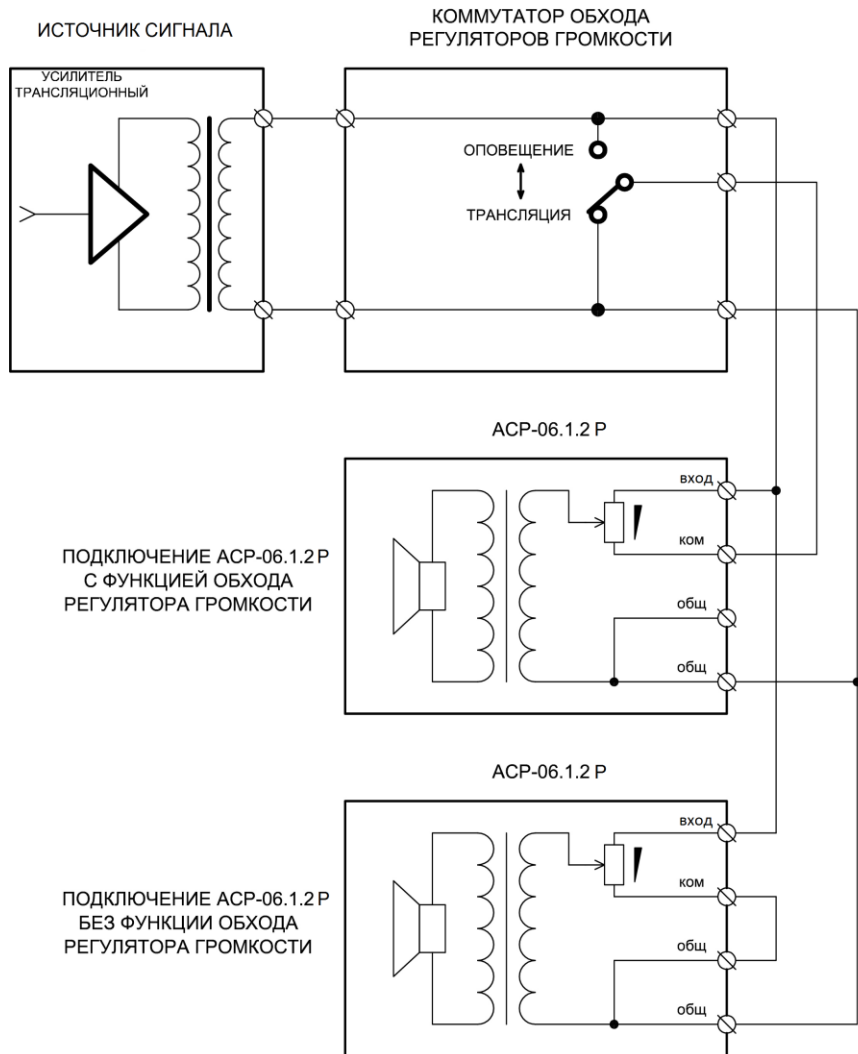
ИСТОЧНИК СИГНАЛА

КОММУТАТОР ОБХОДА РЕГУЛЯТОРОВ ГРОМКОСТИ

УСИЛИТЕЛЬ ТРАНСЛЯЦИОННЫЙ

ОПОВЕЩЕНИЕ

ТРАНСЛЯЦИЯ

АСР-06.1.2 Р

вход

ком

общ

общ

ПОДКЛЮЧЕНИЕ АСР-06.1.2 Р С ФУНКЦИЕЙ ОБХОДА РЕГУЛЯТОРА ГРОМКОСТИ

АСР-06.1.2 Р

вход

ком

общ

общ

ПОДКЛЮЧЕНИЕ АСР-06.1.2 Р БЕЗ ФУНКЦИИ ОБХОДА РЕГУЛЯТОРА ГРОМКОСТИ